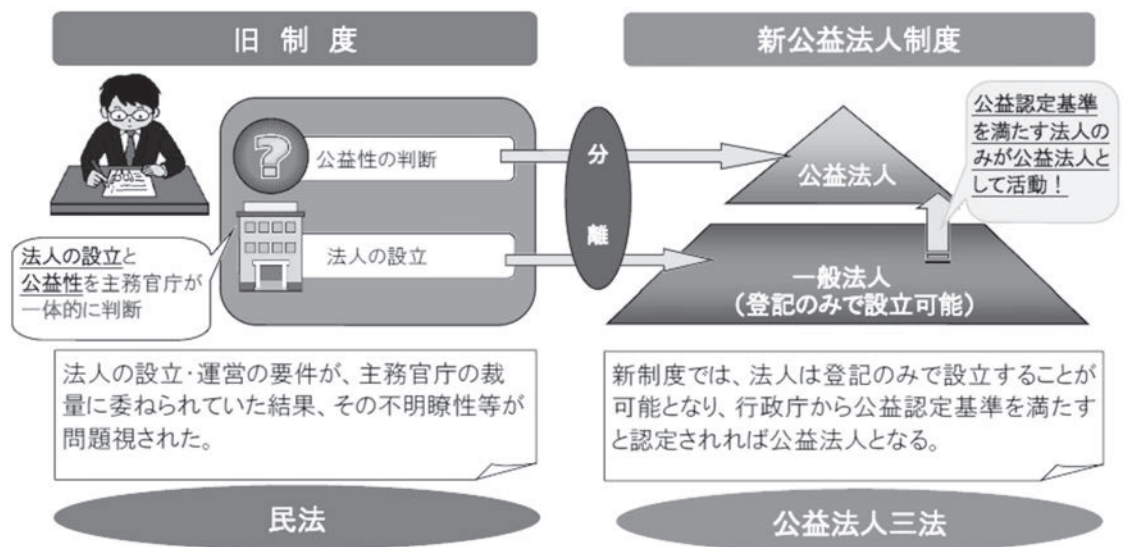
旧 制 度

新公益法人制度

公益性の判断

法人の設立

法人の設立と公益性を主務官庁が一体的に判断

分

離

公益認定基準を満たす法人のみが公益法人として活動！

公益法人

一般法人
（登記のみで設立可能）

法人の設立･運営の要件が、主務官庁の裁量に委ねられていた結果、その不明瞭性等が問題視された。

新制度では、法人は登記のみで設立することが可能となり、行政庁から公益認定基準を満たすと認定されれば公益法人となる。

民法

公益法人三法